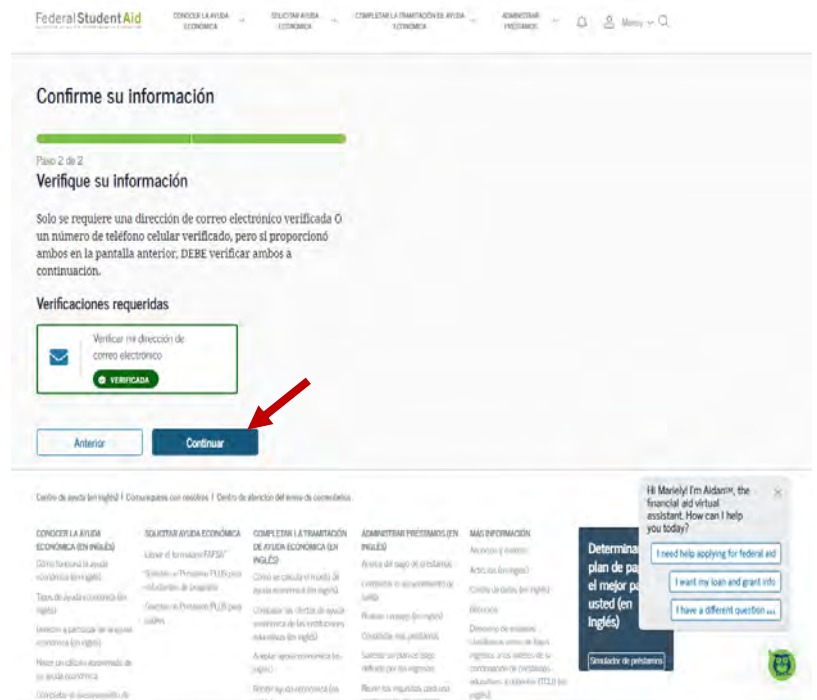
Federal Student Aid

CONOCER LA AYUDA ECONÓMICA | SOLICITAR AYUDA ECONÓMICA | COMPLETAR LA TRAMITACIÓN DE AYUDA ECONÓMICA | ADMINISTRAR PRÉSTAMOS | Menu

Confirme su información

Paso 2 de 2

Verifique su información

Solo se requiere una dirección de correo electrónico verificada O un número de teléfono celular verificado, pero si proporcionó ambos en la pantalla anterior, DEBE verificar ambos a continuación.

Verificaciones requeridas

Verificar mi dirección de correo electrónico

VERIFICADA

Anterior

Continuar

Centro de ayuda (en inglés) | Comuníquese con nosotros | Centro de atención del aviso de comentarios

CONOCER LA AYUDA ECONÓMICA (EN INGLÉS)
Cómo funciona la ayuda económica (en inglés)
Tipos de ayuda económica (en inglés)
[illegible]
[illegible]

SOLICITAR AYUDA ECONÓMICA
Llenar el formulario FAFSA®
Solicitar un Préstamo PLUS para estudiantes de posgrado
Solicitar un Préstamo PLUS para padres

COMPLETAR LA TRAMITACIÓN DE AYUDA ECONÓMICA (EN INGLÉS)
Cómo se calcula el monto de ayuda económica (en inglés)
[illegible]
Aceptar ayuda económica (en inglés)
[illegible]

ADMINISTRAR PRÉSTAMOS (EN INGLÉS)
Acerca del pago de préstamos
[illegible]
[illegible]
Consolidar mis préstamos
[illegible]
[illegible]

MÁS INFORMACIÓN
Anuncios y eventos
Artículos (en inglés)
Centro de datos (en inglés)
Glosario
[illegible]

Determinar plan de pa el mejor pa usted (en inglés)

Simulador de préstamos

Hi Mariely! I'm Aidan℠, the financial aid virtual assistant. How can I help you today?

I need help applying for federal aid

I want my loan and grant info

I have a different question ...